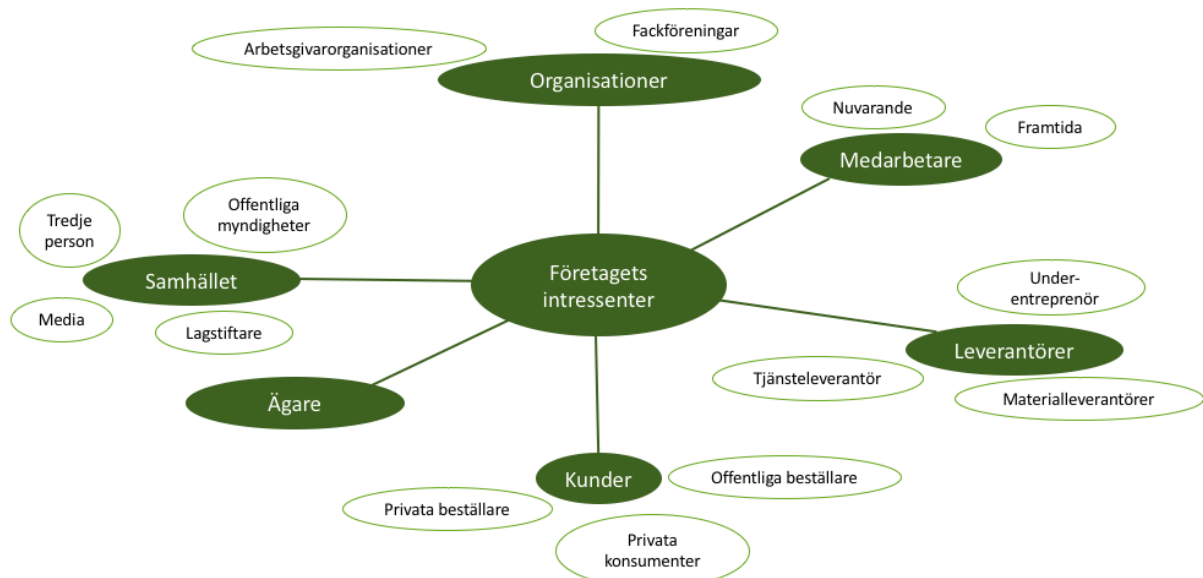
Fackföreningar

Arbetsgivarorganisationer

Organisationer

Nuvarande

Framtida

Medarbetare

Offentliga myndigheter

Tredje person

Samhället

Företagets intressenter

Under-entreprenör

Media

Lagstiftare

Leverantörer

Tjänsteleverantör

Materialleverantörer

Ägare

Kunder

Offentliga beställare

Privata beställare

Privata konsumenter